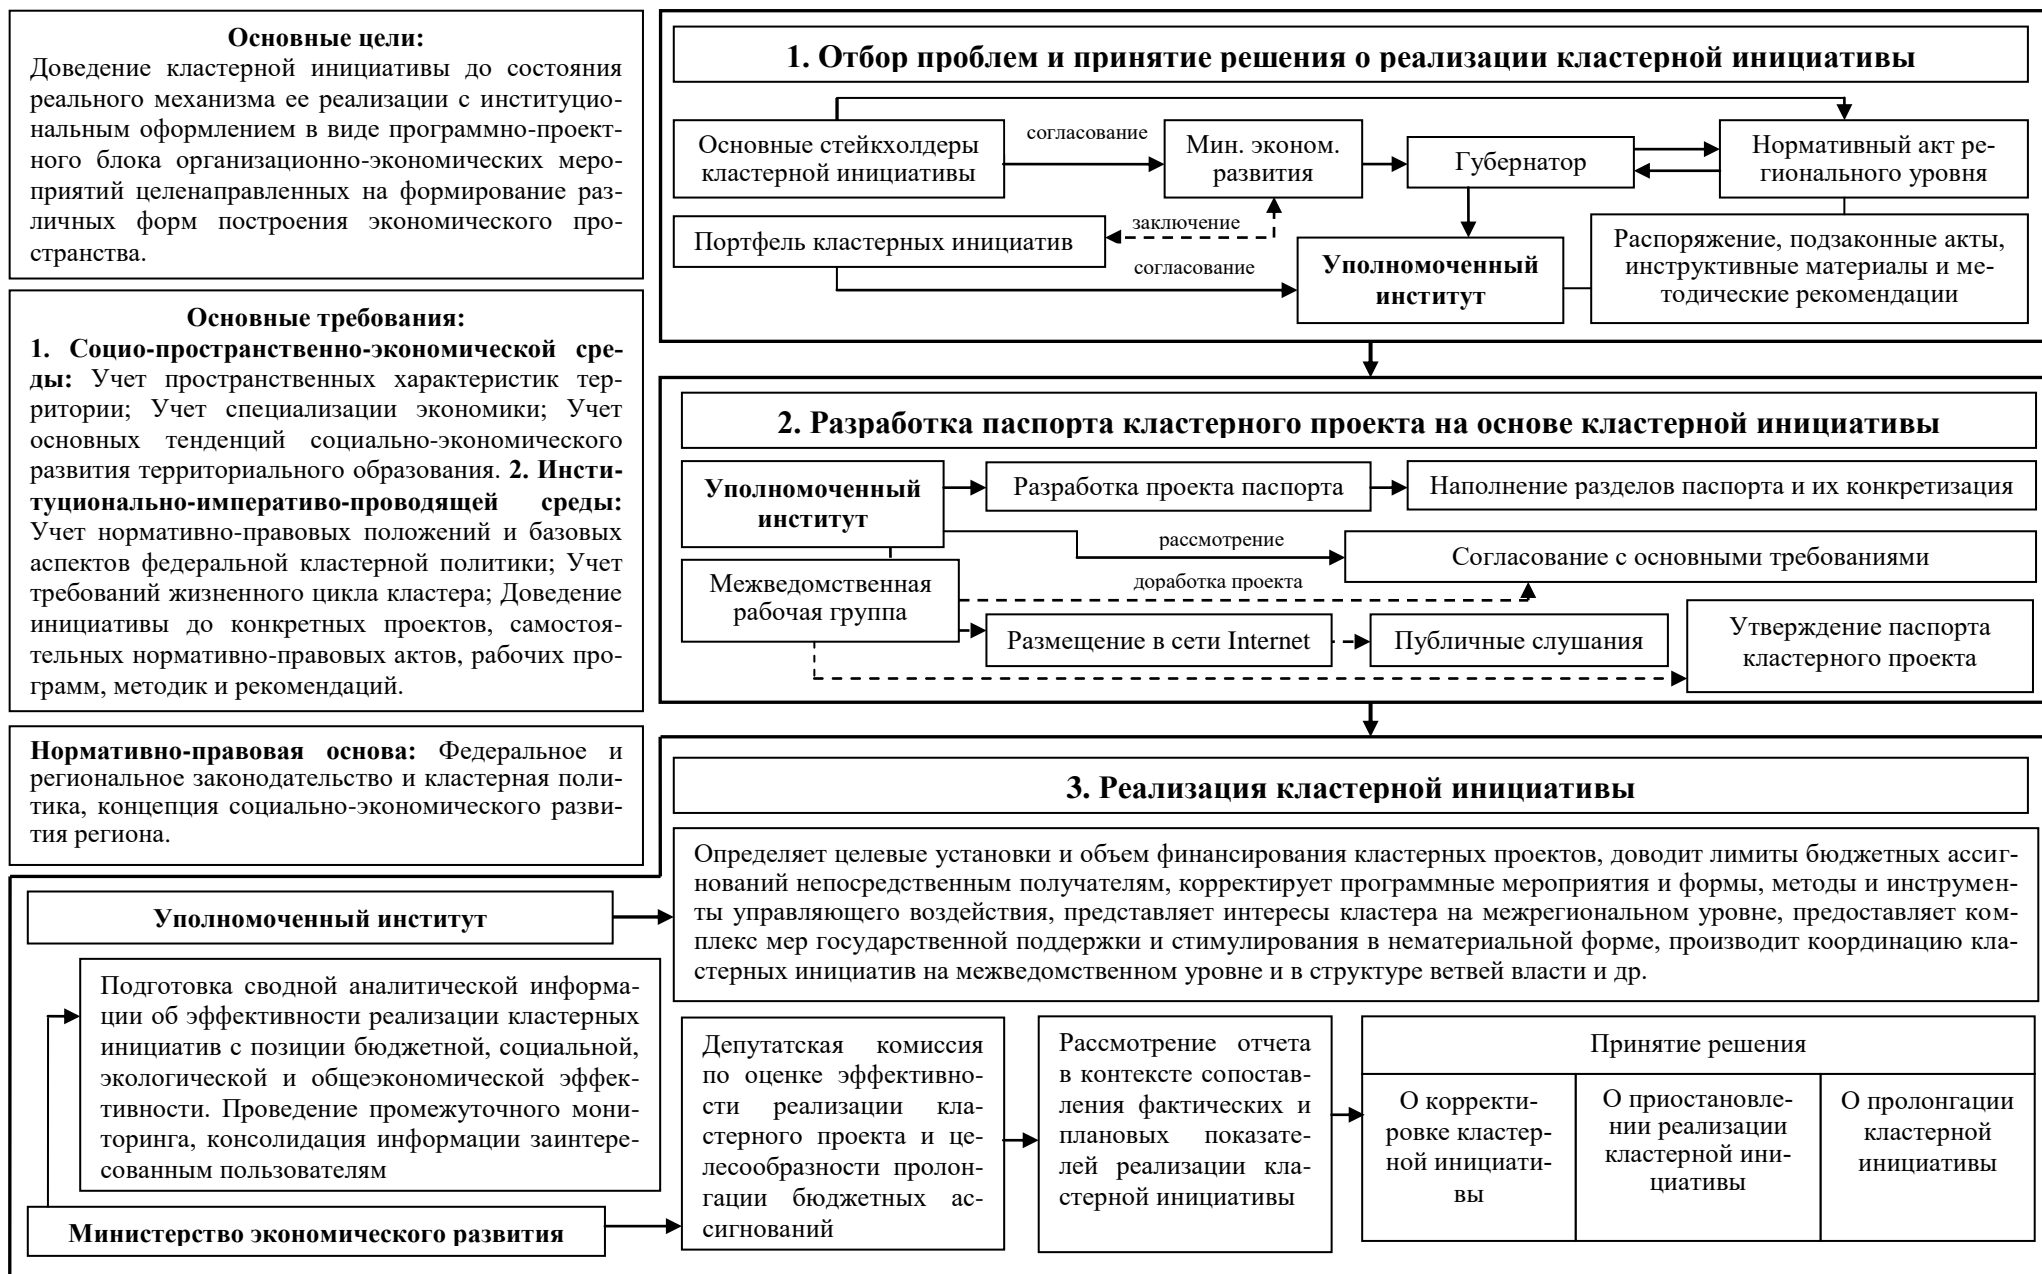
**Основные цели:**
Доведение кластерной инициативы до состояния реального механизма ее реализации с институциональным оформлением в виде программно-проектного блока организационно-экономических мероприятий целенаправленных на формирование различных форм построения экономического пространства.

**Основные требования:**
**1. Социо-пространственно-экономической среды:** Учет пространственных характеристик территории; Учет специализации экономики; Учет основных тенденций социально-экономического развития территориального образования. **2. Институционально-императиво-проводящей среды:** Учет нормативно-правовых положений и базовых аспектов федеральной кластерной политики; Учет требований жизненного цикла кластера; Доведение инициативы до конкретных проектов, самостоятельных нормативно-правовых актов, рабочих программ, методик и рекомендаций.

**Нормативно-правовая основа:** Федеральное и региональное законодательство и кластерная политика, концепция социально-экономического развития региона.

**1. Отбор проблем и принятие решения о реализации кластерной инициативы**

Основные стейкхолдеры кластерной инициативы

согласование

Мин. эконом. развития

Губернатор

Нормативный акт регионального уровня

заключение

Портфель кластерных инициатив

согласование

**Уполномоченный институт**

Распоряжение, подзаконные акты, инструктивные материалы и методические рекомендации

**2. Разработка паспорта кластерного проекта на основе кластерной инициативы**

**Уполномоченный институт**

Разработка проекта паспорта

Наполнение разделов паспорта и их конкретизация

рассмотрение

Согласование с основными требованиями

доработка проекта

Межведомственная рабочая группа

Размещение в сети Internet

Публичные слушания

Утверждение паспорта кластерного проекта

**3. Реализация кластерной инициативы**

**Уполномоченный институт**

Определяет целевые установки и объем финансирования кластерных проектов, доводит лимиты бюджетных ассигнований непосредственным получателям, корректирует программные мероприятия и формы, методы и инструменты управляющего воздействия, представляет интересы кластера на межрегиональном уровне, предоставляет комплекс мер государственной поддержки и стимулирования в нематериальной форме, производит координацию кластерных инициатив на межведомственном уровне и в структуре ветвей власти и др.

Подготовка сводной аналитической информации об эффективности реализации кластерных инициатив с позиции бюджетной, социальной, экологической и общеэкономической эффективности. Проведение промежуточного мониторинга, консолидация информации заинтересованным пользователям

**Министерство экономического развития**

Депутатская комиссия по оценке эффективности реализации кластерного проекта и целесообразности пролонгации бюджетных ассигнований

Рассмотрение отчета в контексте сопоставления фактических и плановых показателей реализации кластерной инициативы

| Принятие решения | | |
|---|---|---|
| О корректировке кластерной инициативы | О приостановлении реализации кластерной инициативы | О пролонгации кластерной инициативы |